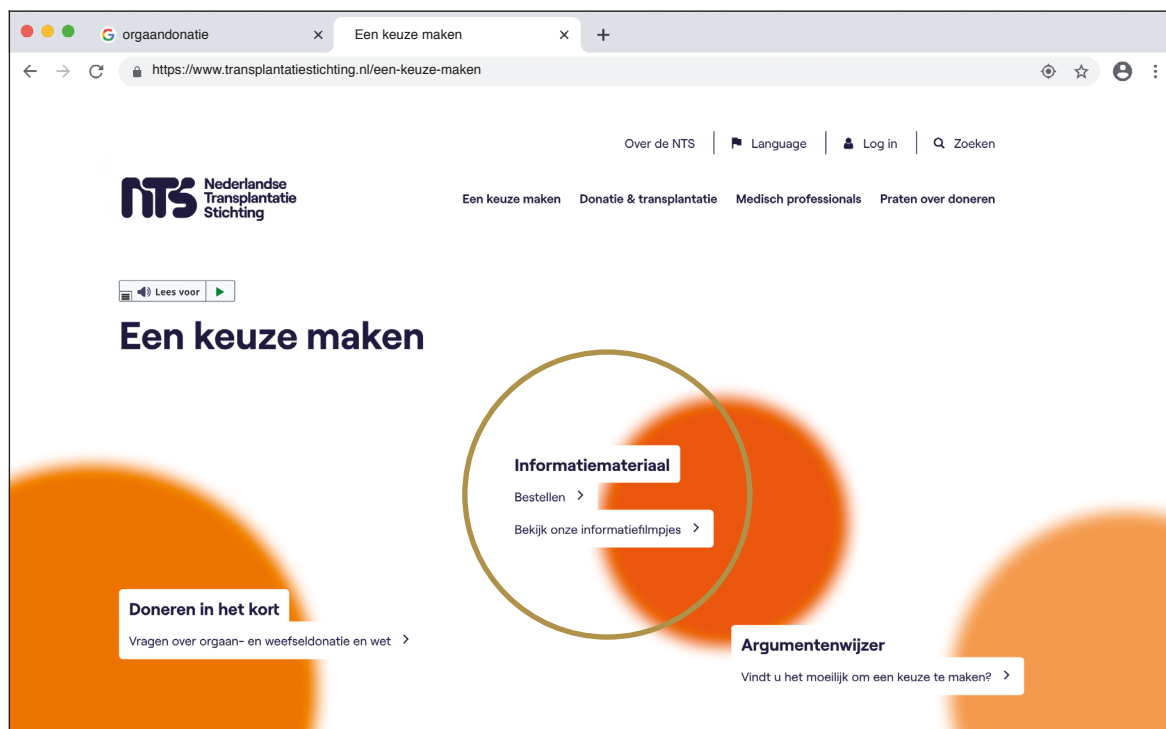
orgaandonatie ×
Een keuze maken ×
+

https://www.transplantatiestichting.nl/een-keuze-maken

Over de NTS | Language | Log in | Zoeken

NTS Nederlandse Transplantatie Stichting

Een keuze maken   Donatie & transplantatie   Medisch professionals   Praten over doneren

Lees voor

Een keuze maken

Informatiemateriaal

Bestellen >

Bekijk onze informatiefilmpjes >

Doneren in het kort

Vragen over orgaan- en weefseldonatie en wet >

Argumentenwijzer

Vindt u het moeilijk om een keuze te maken? >